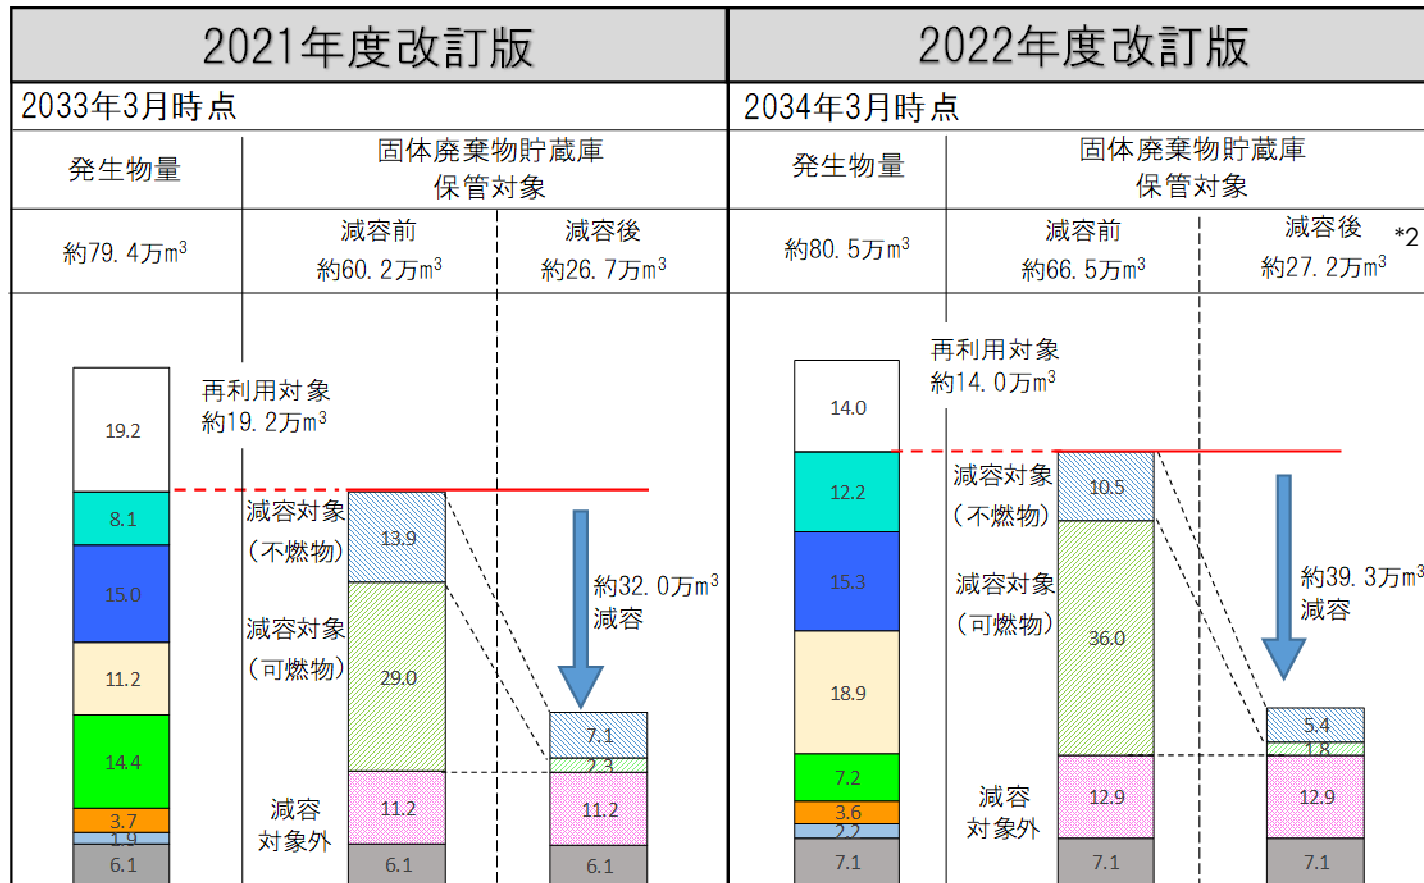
| 2021年度改訂版 | | | 2022年度改訂版 | | |
|---|---|---|---|---|---|
| 2033年3月時点 | | | 2034年3月時点 | | |
| 発生物量 | 固体廃棄物貯蔵庫 保管対象 | | 発生物量 | 固体廃棄物貯蔵庫 保管対象 | |
| 約79.4万m$^3$ | 減容前 約60.2万m$^3$ | 減容後 約26.7万m$^3$ | 約80.5万m$^3$ | 減容前 約66.5万m$^3$ | 減容後 約27.2万m$^3$ *2 |

19.2
8.1
15.0
11.2
14.4
3.7
1.9
6.1

再利用対象
約19.2万m$^3$

減容対象
（不燃物）
13.9

減容対象
（可燃物）
29.0

減容
対象外
11.2
6.1

約32.0万m$^3$
減容

7.1
2.3
11.2
6.1

14.0
12.2
15.3
18.9
7.2
3.6
2.2
7.1

再利用対象
約14.0万m$^3$

減容対象
（不燃物）
10.5

減容対象
（可燃物）
36.0

減容
対象外
12.9
7.1

約39.3万m$^3$
減容

5.4
1.8
12.9
7.1